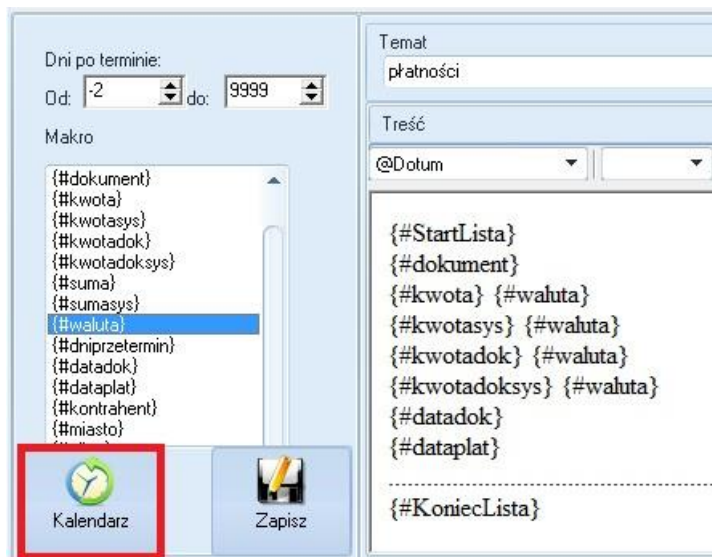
Dni po terminie:
Od: -2 do: 9999

Makro

{#dokument}
{#kwota}
{#kwotasys}
{#kwotadok}
{#kwotadoksys}
{#suma}
{#sumasys}
{#waluta}
{#dniprzetermin}
{#datadok}
{#dataplat}
{#kontrahent}
{#miasto}
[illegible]

Kalendarz

Zapisz

Temat
płatności

Treść
@Dotum

{#StartLista}
{#dokument}
{#kwota} {#waluta}
{#kwotasys} {#waluta}
{#kwotadok} {#waluta}
{#kwotadoksys} {#waluta}
{#datadok}
{#dataplat}

{#KoniecLista}